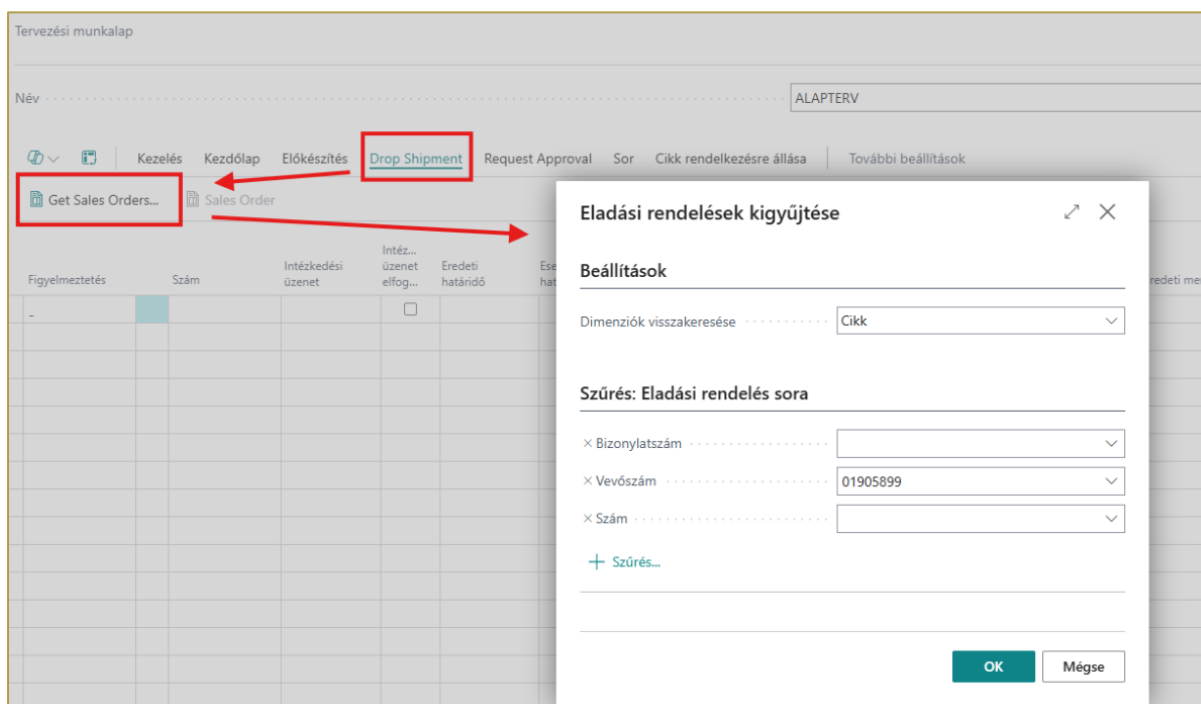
Tervezési munkalap

Név ALAPTERV

Kezelés Kezdőlap Előkészítés Drop Shipment Request Approval Sor Cikk rendelkezésre állása További beállítások

Get Sales Orders... Sales Order

Figyelmeztetés Szám Intézkedési üzenet Intéz... üzenet elfog... Eredeti határidő Ese... hat... Eredeti me...

-

Eladási rendelések kigyűjtése

Beállítások

Dimenziók visszakeresése Cikk

Szűrés: Eladási rendelés sora

× Bizonylatszám
× Vevőszám 01905899
× Szám

+ Szűrés...

OK Mégse